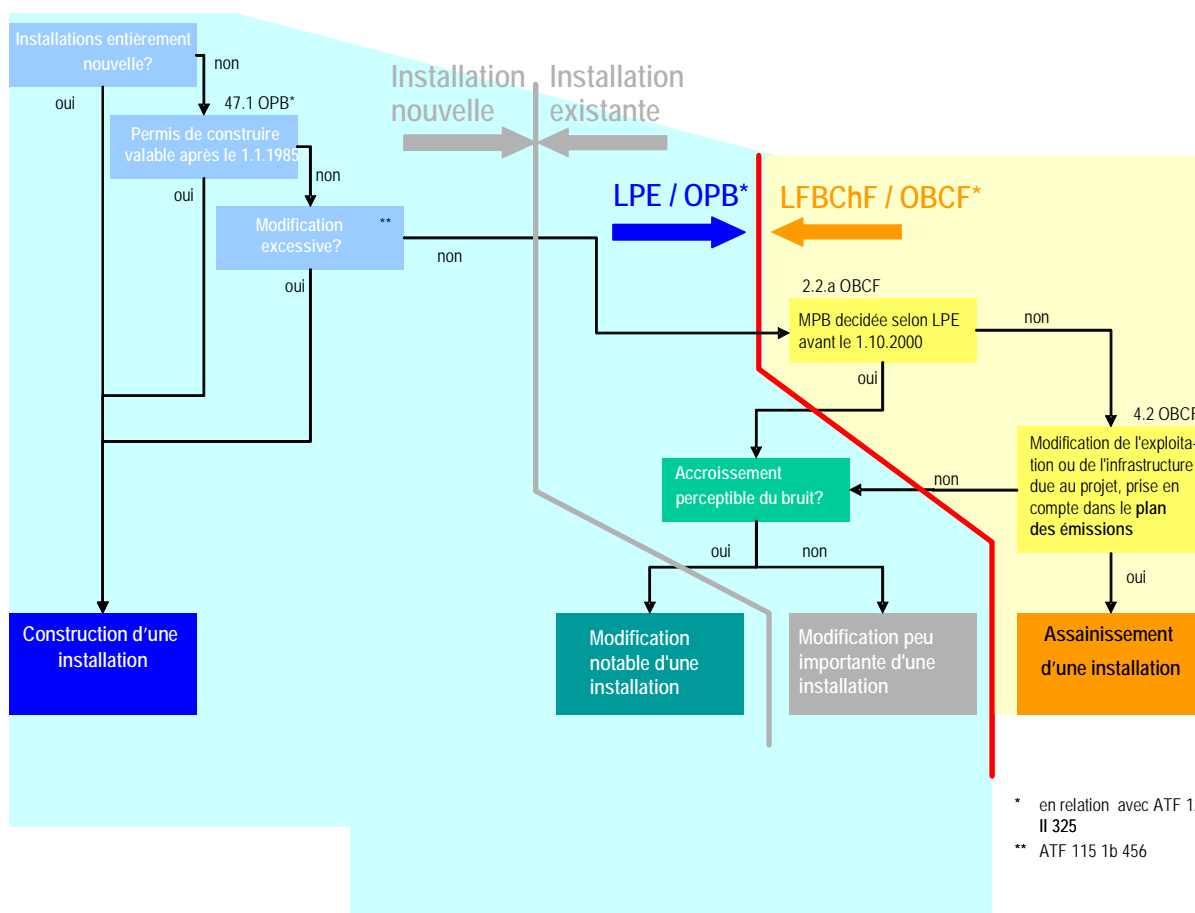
Installations entièrement nouvelle?

non

oui

47.1 OPB*

Permis de construire valable après le 1.1.1985

non

oui

Modification excessive?

**

non

oui

Installation nouvelle

Installation existante

LPE / OPB*

LFBChF / OBCF*

2.2.a OBCF

MPB decidée selon LPE avant le 1.10.2000

non

oui

4.2 OBCF

Modification de l'exploitation ou de l'infrastructure due au projet, prise en compte dans le **plan des émissions**

non

Accroissement perceptible du bruit?

oui

non

oui

Construction d'une installation

Modification notable d'une installation

Modification peu importante d'une installation

Assainissement d'une installation

* en relation avec ATF 1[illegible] **II 325**

** ATF 115 1b 456